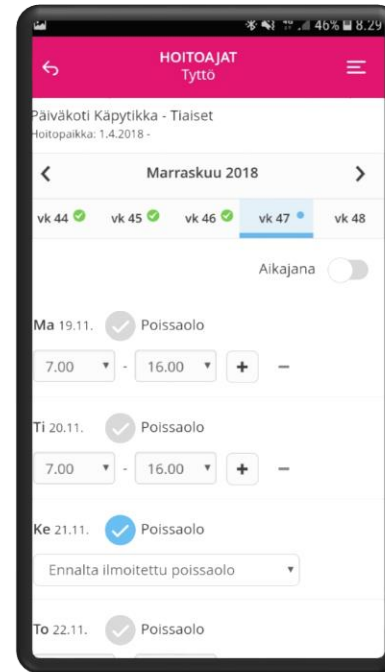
46% 8.29

HOITOAJAT
Tyttö

Päiväkoti Käpytikka - Tiaiset
Hoitopaikka: 1.4.2018 -

Marraskuu 2018

vk 44 vk 45 vk 46 vk 47 vk 48

Aikajana

Ma 19.11. Poissaolo

7.00 - 16.00 + −

Ti 20.11. Poissaolo

7.00 - 16.00 + −

Ke 21.11. Poissaolo

Ennalta ilmoitettu poissaolo

To 22.11. Poissaolo